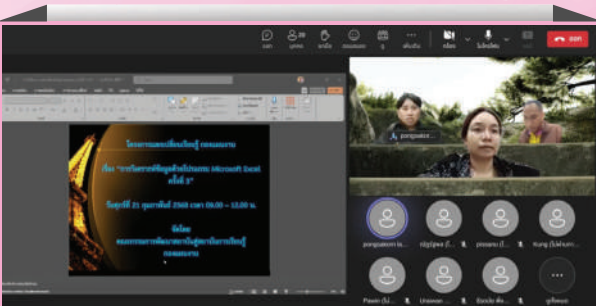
แชท
29
บุคคล
ยกมือ
ตอบสนอง
มุมมอง
เพิ่มเติม
กล้อง
ไมโครโฟน
ออก

โครงการแลกเปลี่ยนเรียนรู้ กองแผนงาน

เรื่อง "การวิเคราะห์ข้อมูลด้วยโปรแกรม Microsoft Excel ครั้งที่ 2"

วันศุกร์ที่ 21 กุมภาพันธ์ 2568 เวลา 09.00 – 12.00 น.

จัดโดย
คณะกรรมการพัฒนาสการเป็นองค์กรแห่งการเรียนรู้ กองแผนงาน

pongsakorn
pongsakorn la...
ณัฐปภัสร์ (ไ...
pnoanu (ไ...
Kung (ไม่ยืนยัน...
Pawin (ไม่...
Uraiwan ...
ธันวรัตน์ พั...
ดูทั้งหมด